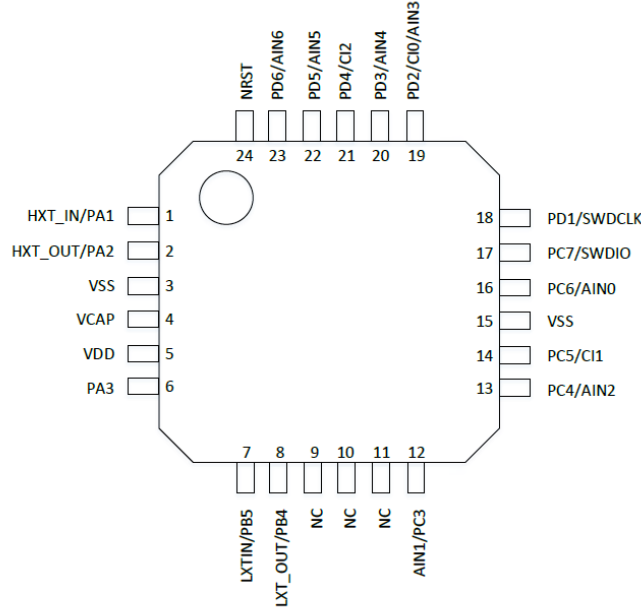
NRST
PD6/AIN6
PD5/AIN5
PD4/CI2
PD3/AIN4
PD2/CI0/AIN3

24 23 22 21 20 19

HXT_IN/PA1 1
HXT_OUT/PA2 2
VSS 3
VCAP 4
VDD 5
PA3 6

18 PD1/SWDCLK
17 PC7/SWDIO
16 PC6/AIN0
15 VSS
14 PC5/CI1
13 PC4/AIN2

7 8 9 10 11 12

LXTIN/PB5
LXT_OUT/PB4
NC
NC
NC
AIN1/PC3